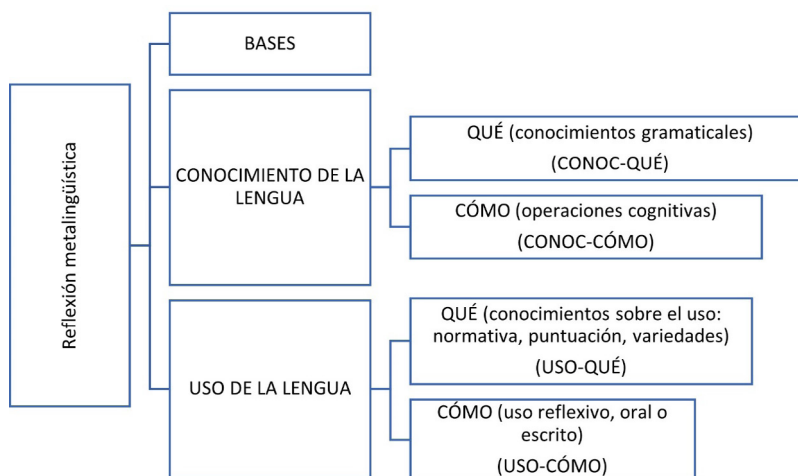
Reflexión metalingüística

BASES

CONOCIMIENTO DE LA LENGUA

QUÉ (conocimientos gramaticales) (CONOC-QUÉ)

CÓMO (operaciones cognitivas) (CONOC-CÓMO)

USO DE LA LENGUA

QUÉ (conocimientos sobre el uso: normativa, puntuación, variedades) (USO-QUÉ)

CÓMO (uso reflexivo, oral o escrito) (USO-CÓMO)